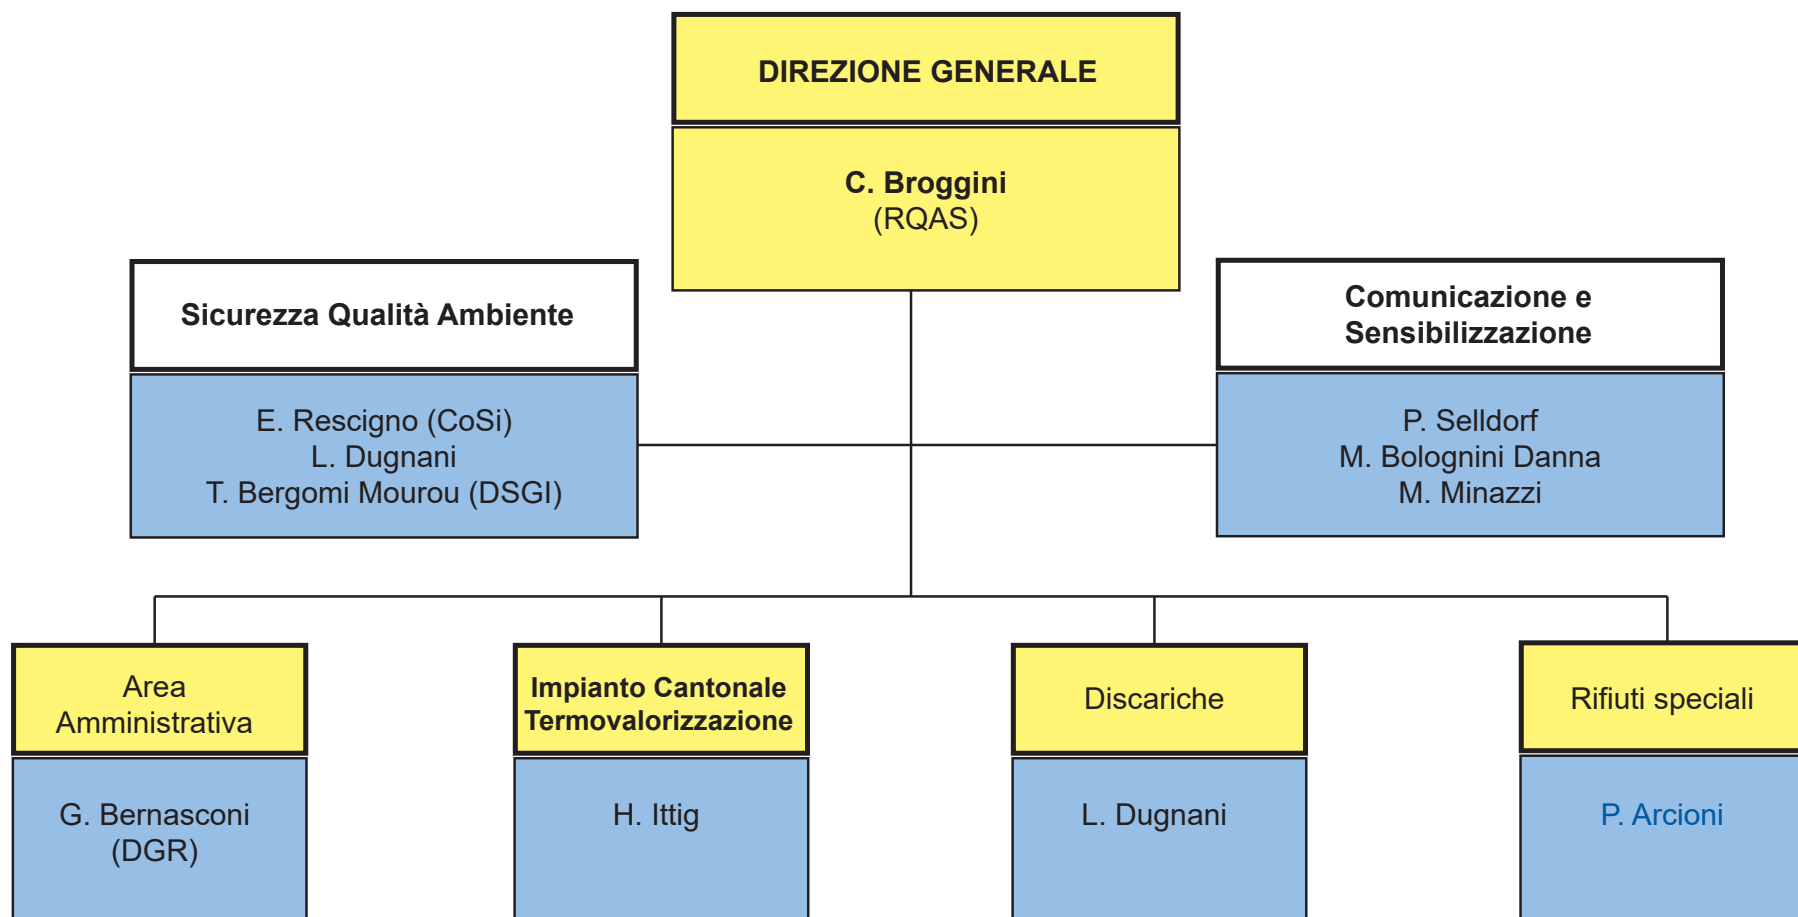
DIREZIONE GENERALE

C. Broggini
(RQAS)

Sicurezza Qualità Ambiente

E. Rescigno (CoSi)
L. Dugnani
T. Bergomi Mourou (DSGI)

Comunicazione e Sensibilizzazione

P. Selldorf
M. Bolognini Danna
M. Minazzi

Area Amministrativa

G. Bernasconi
(DGR)

Impianto Cantonale Termovalorizzazione

H. Ittig

Discariche

L. Dugnani

Rifiuti speciali

P. Arcioni